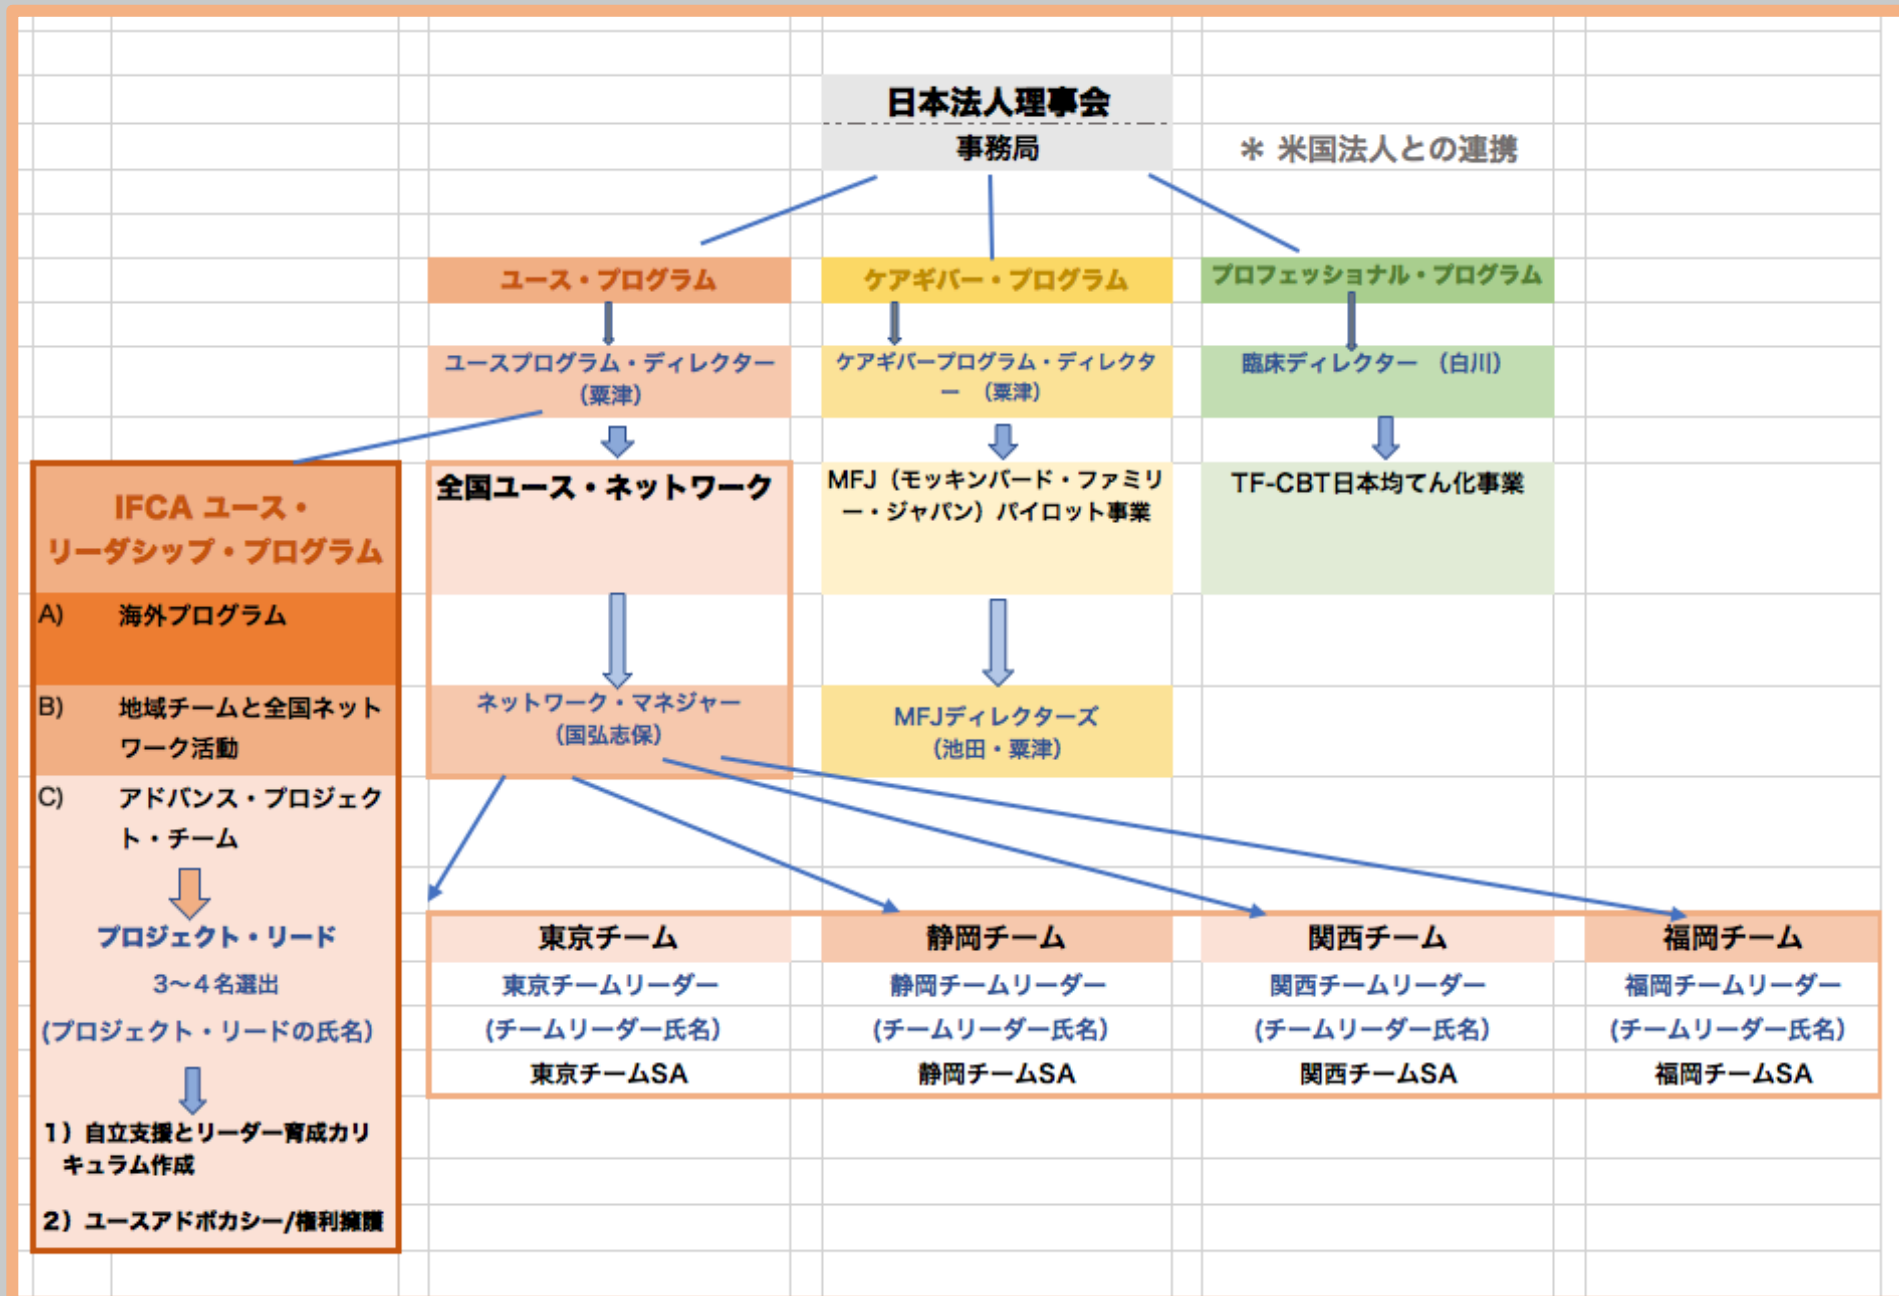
日本法人理事会
事務局

＊ 米国法人との連携

ユース・プログラム
ユースプログラム・ディレクター（粟津）
全国ユース・ネットワーク
ネットワーク・マネジャー（国弘志保）

ケアギバー・プログラム
ケアギバープログラム・ディレクター（粟津）
MFJ（モッキンバード・ファミリー・ジャパン）パイロット事業
MFJディレクターズ（池田・粟津）

プロフェッショナル・プログラム
臨床ディレクター（白川）
TF-CBT日本均てん化事業

IFCA ユース・リーダシップ・プログラム
A) 海外プログラム
B) 地域チームと全国ネットワーク活動
C) アドバンス・プロジェクト・チーム
プロジェクト・リード
3〜4名選出
(プロジェクト・リードの氏名)
1）自立支援とリーダー育成カリキュラム作成
2）ユースアドボカシー/権利擁護

| 東京チーム | 静岡チーム | 関西チーム | 福岡チーム |
|---|---|---|---|
| 東京チームリーダー | 静岡チームリーダー | 関西チームリーダー | 福岡チームリーダー |
| (チームリーダー氏名) | (チームリーダー氏名) | (チームリーダー氏名) | (チームリーダー氏名) |
| 東京チームSA | 静岡チームSA | 関西チームSA | 福岡チームSA |